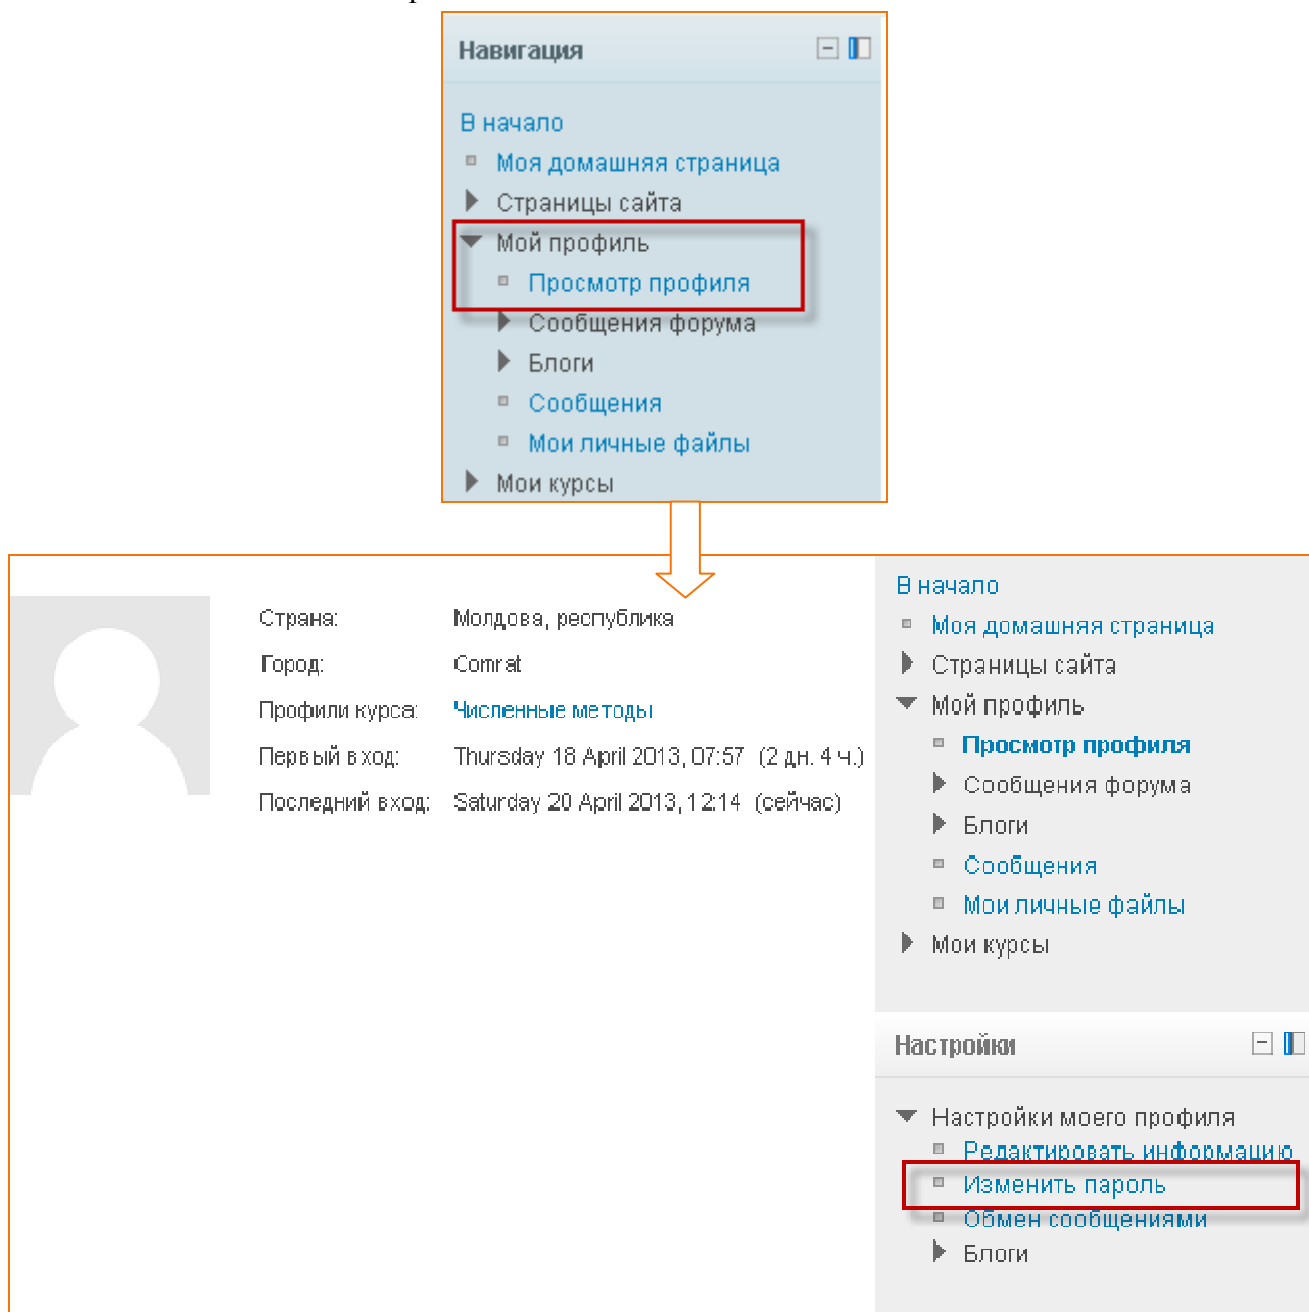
Навигация

В начало
Моя домашняя страница
Страницы сайта
Мой профиль
Просмотр профиля
Сообщения форума
Блоги
Сообщения
Мои личные файлы
Мои курсы

Страна: Молдова, республика
Город: Comrat
Профили курса: Численные методы
Первый вход: Thursday 18 April 2013, 07:57 (2 дн. 4 ч.)
Последний вход: Saturday 20 April 2013, 12:14 (сейчас)

В начало
Моя домашняя страница
Страницы сайта
Мой профиль
Просмотр профиля
Сообщения форума
Блоги
Сообщения
Мои личные файлы
Мои курсы

Настройки

Настройки моего профиля
Редактировать информацию
Изменить пароль
Обмен сообщениями
Блоги